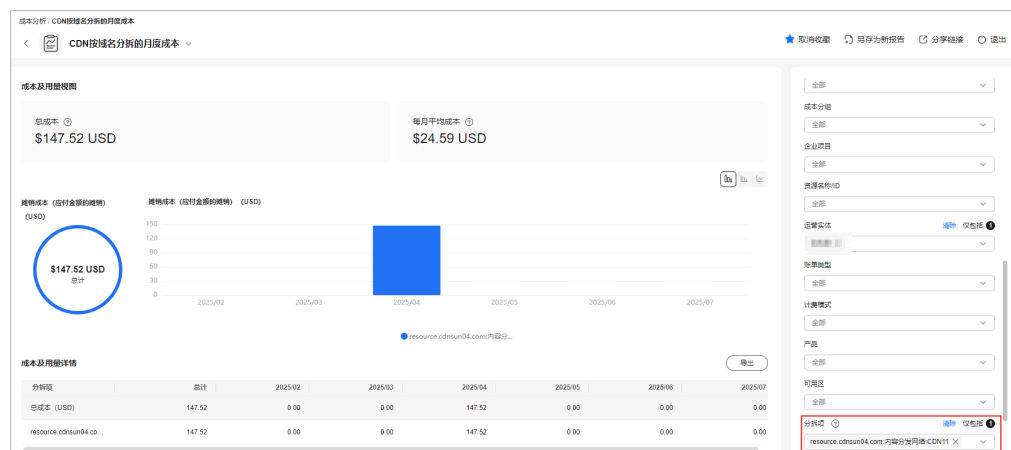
成本分析 / CDN按域名分拆的月度成本

CDN按域名分拆的月度成本

取消收藏　另存为新报告　分享链接　退出

成本及用量视图

总成本 ⓘ
$147.52 USD

每月平均成本 ⓘ
$24.59 USD

摊销成本（应付金额的摊销）（USD）

$147.52 USD
总计

摊销成本（应付金额的摊销）（USD）

150
120
90
60
30
0

2025/02　2025/03　2025/04　2025/05　2025/06　2025/07

resource.cdnsun04.com:内容分...

成本及用量详情

导出

| 分拆项 | 总计 | 2025/02 | 2025/03 | 2025/04 | 2025/05 | 2025/06 | 2025/07 |
|---|---|---|---|---|---|---|---|
| 总成本（USD） | 147.52 | 0.00 | 0.00 | 147.52 | 0.00 | 0.00 | 0.00 |
| resource.cdnsun04.co... | 147.52 | 0.00 | 0.00 | 147.52 | 0.00 | 0.00 | 0.00 |

全部
成本分组
全部
企业项目
全部
资源名称/ID
全部
运营实体　清除　仅包括 1
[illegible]
账单类型
全部
计费模式
全部
产品
全部
可用区
全部
分拆项 ⓘ　清除　仅包括 1
resource.cdnsun04.com:内容分发网络:CDN11 ×